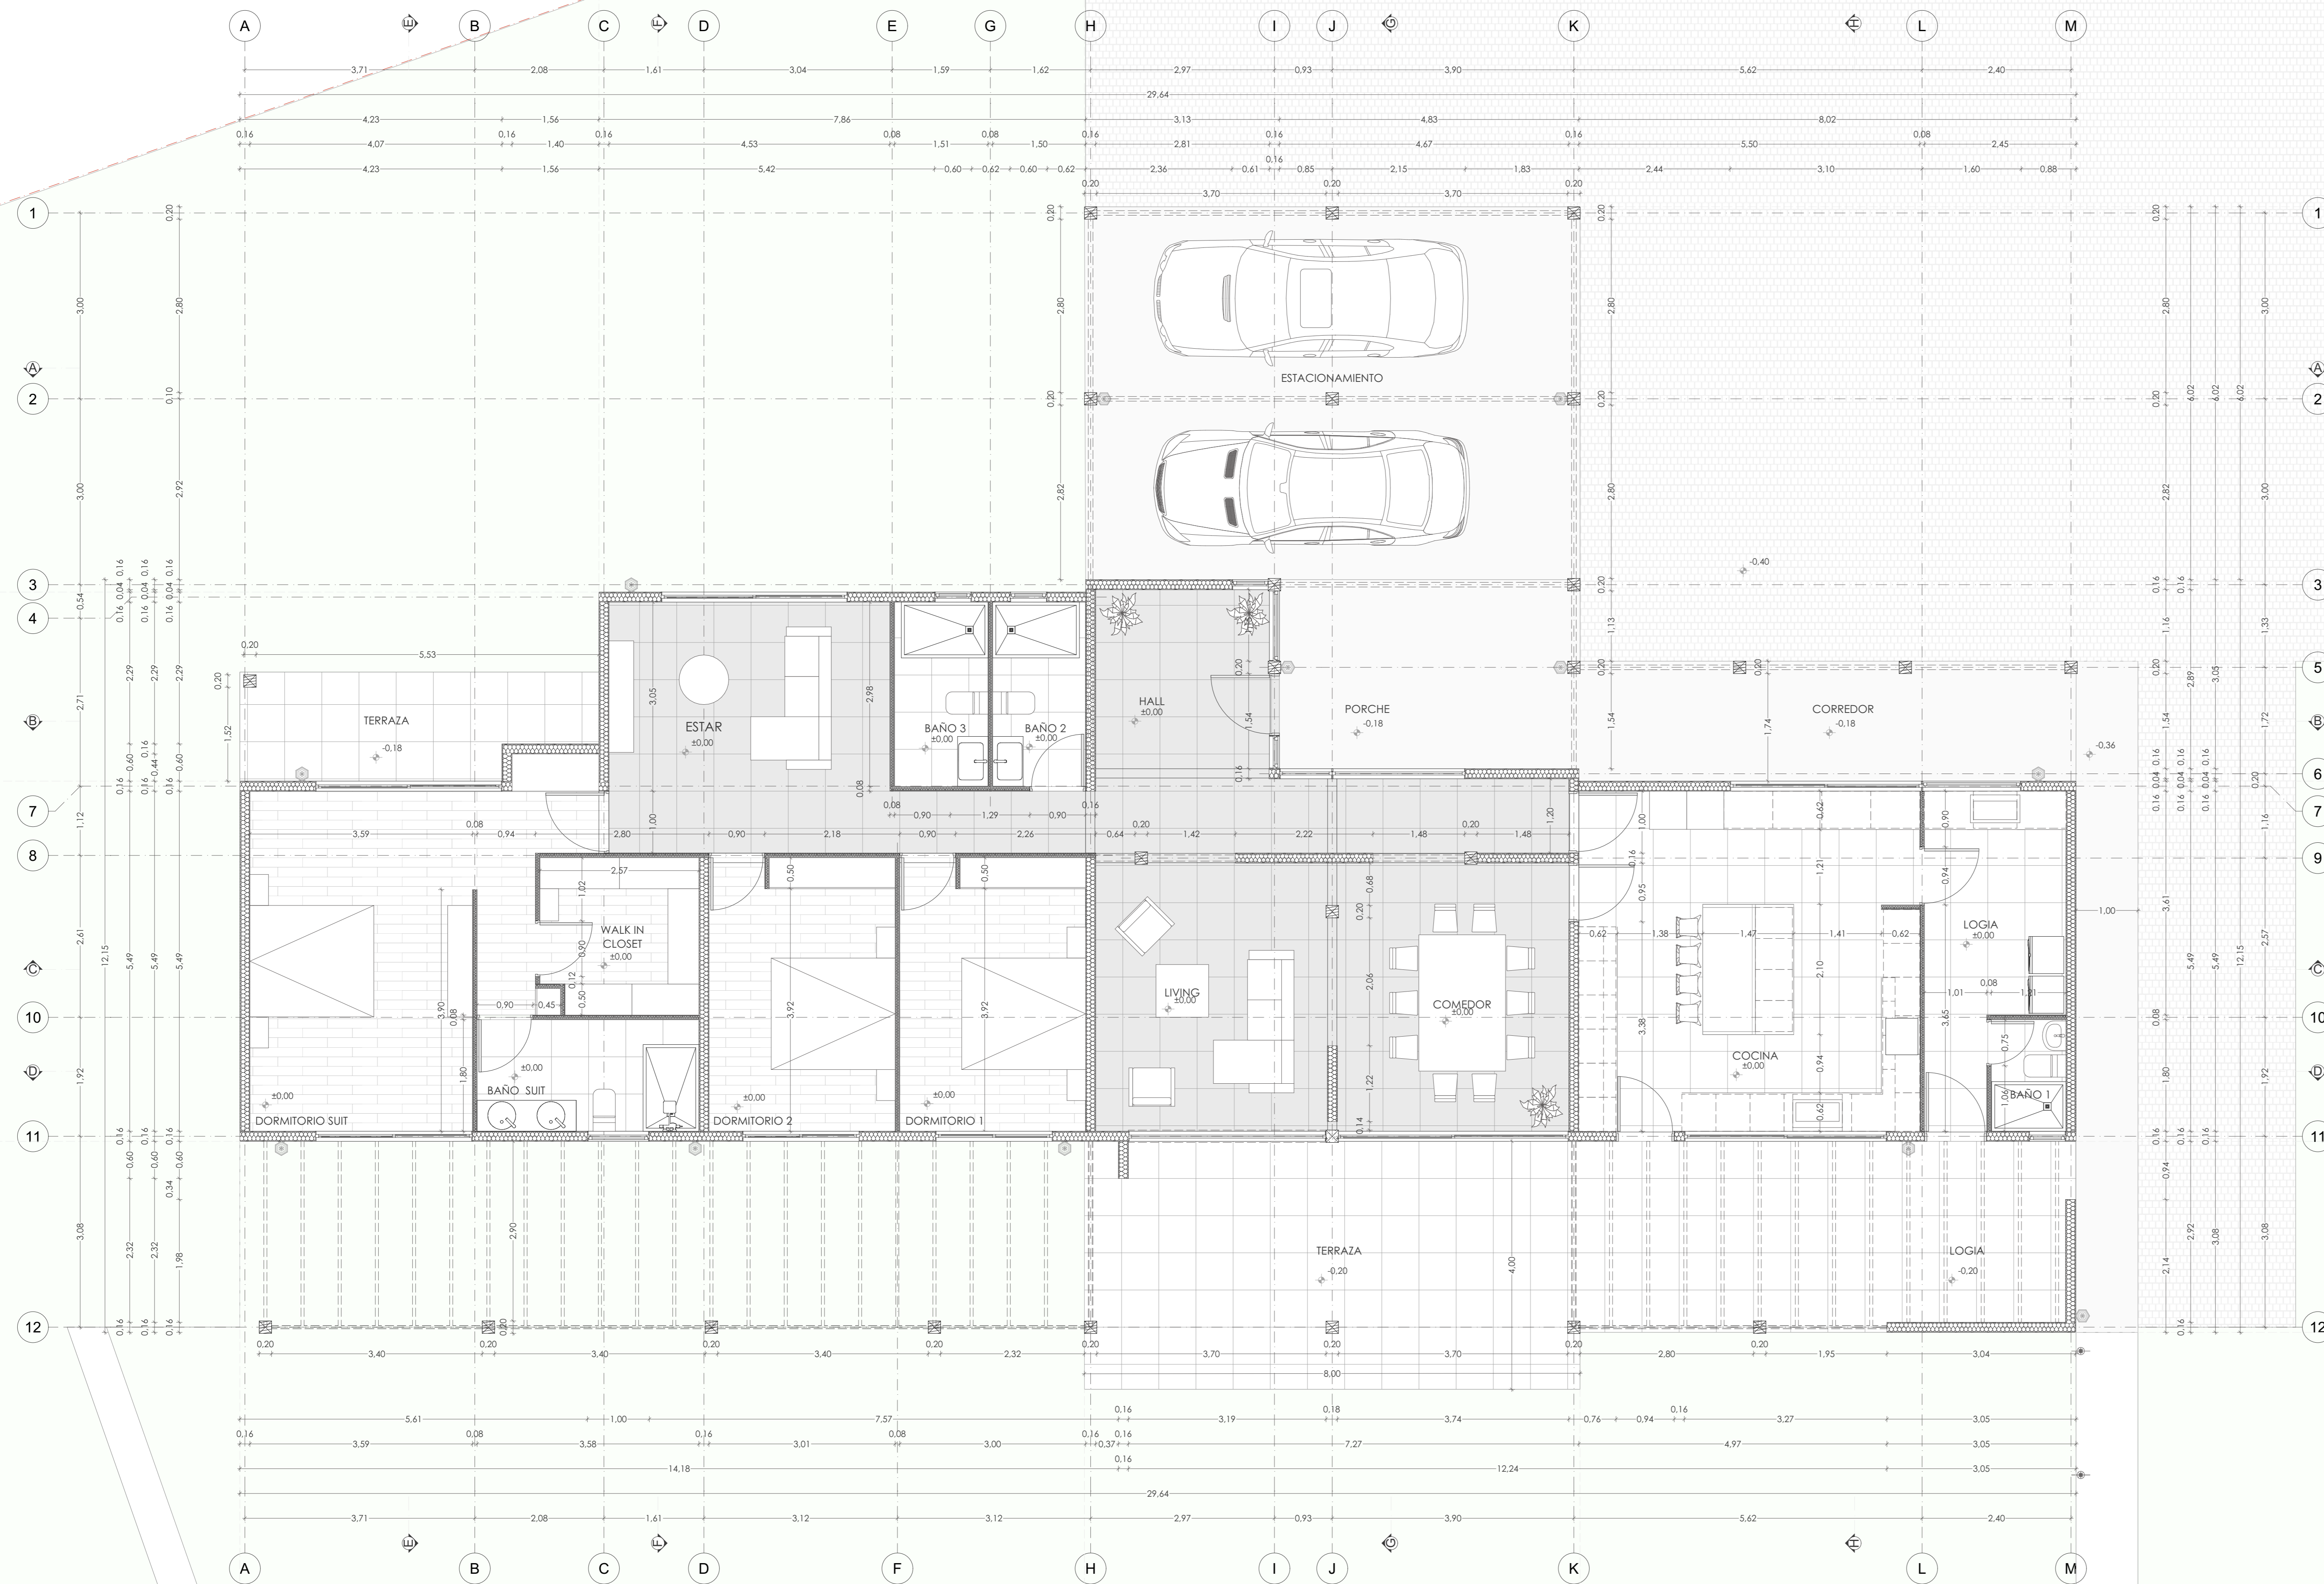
A B C D E G H I J K L M

3,71 2,08 1,61 3,04 1,59 1,62 2,97 0,93 3,90 5,62 2,40
29,64
4,23 1,56 7,86 3,13 4,83 8,02
0,16 0,16 0,16 0,08 0,08 0,16 0,16 0,16 0,08
4,07 1,40 4,53 1,51 1,50 2,81 4,67 5,50 2,45
4,23 1,56 5,42 0,60 0,62 0,60 0,62 2,36 0,61 0,85 2,15 1,83 2,44 3,10 1,60 0,88
0,20 0,20 0,20
3,70 3,70

1 2 3 4 5 6 7 8 9 10 11 12

ESTACIONAMIENTO
-0,40

TERRAZA
-0,18
5,53

ESTAR
±0,00

BAÑO 3
±0,00

BAÑO 2
±0,00

HALL
±0,00

PORCHE
-0,18

CORREDOR
-0,18
-0,36

WALK IN CLOSET
±0,00

BAÑO SUIT
±0,00

DORMITORIO SUIT
±0,00

DORMITORIO 2
±0,00

DORMITORIO 1
±0,00

LIVING
±0,00

COMEDOR
±0,00

COCINA
±0,00

LOGIA
±0,00

BAÑO 1

TERRAZA
-0,20

LOGIA
-0,20

3,59 0,08 0,94 2,80 0,90 2,18 0,90 2,26 0,64 0,20 1,42 2,22 1,48 0,20 1,48
2,57 1,02 0,90 0,90 0,45 0,12 0,50 3,90 1,80 3,92 3,92
0,62 1,38 1,47 1,41 0,62 1,01 0,08 1,21 1,00

0,20 3,40 0,20 3,40 0,20 3,40 0,20 2,32 0,20 3,70 0,20 3,70 0,20 2,80 0,20 1,95 3,04
8,00
5,61 1,00 7,57 0,16 3,19 0,18 3,74 0,76 0,94 0,16 3,27 3,05
0,16 3,59 0,08 3,58 0,16 3,01 0,08 3,00 0,16 0,37 0,16 7,27 4,97 3,05
14,18 0,16 12,24 3,05
29,64
3,71 2,08 1,61 3,12 3,12 2,97 0,93 3,90 5,62 2,40

A B C D F H I J K L M